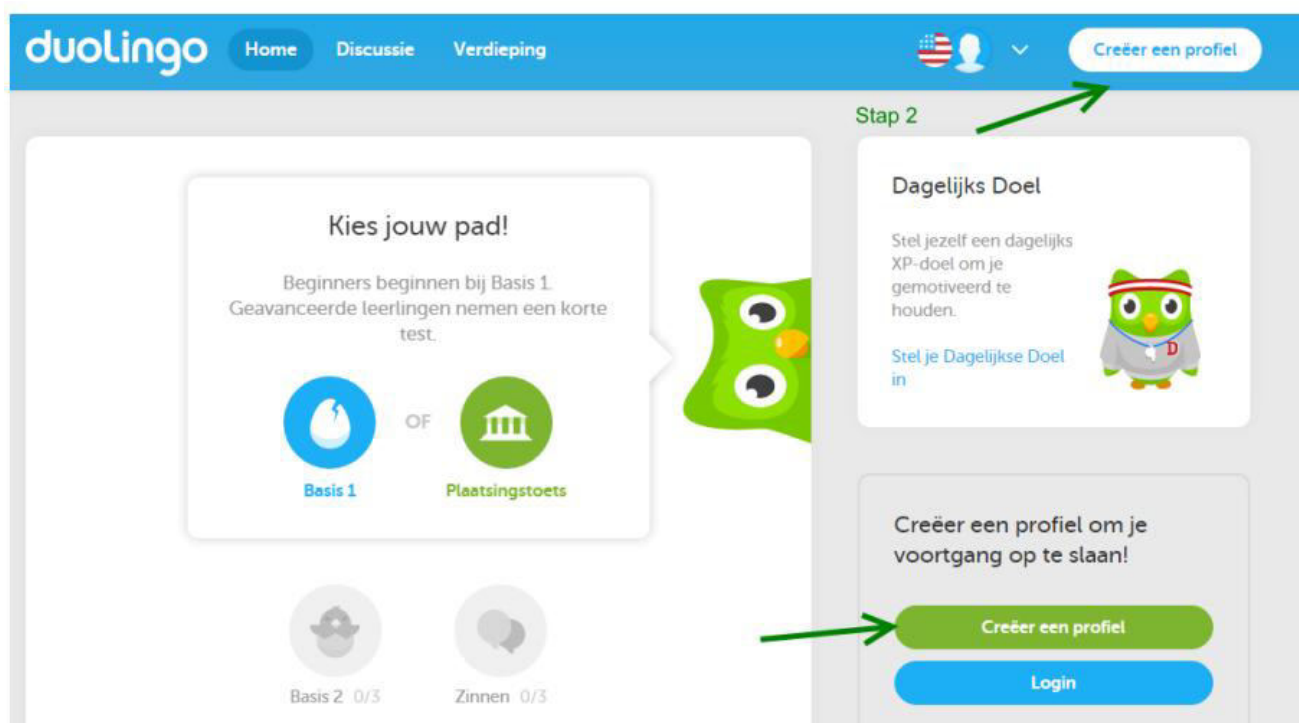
duolingo Home Discussie Verdieping

Creëer een profiel

Stap 2

Kies jouw pad!

Beginners beginnen bij Basis 1. Geavanceerde leerlingen nemen een korte test.

Basis 1

OF

Plaatsingstoets

Basis 2 0/3

Zinnen 0/3

Dagelijks Doel

Stel jezelf een dagelijks XP-doel om je gemotiveerd te houden.

Stel je Dagelijkse Doel in

D

Creëer een profiel om je voortgang op te slaan!

Creëer een profiel

Login